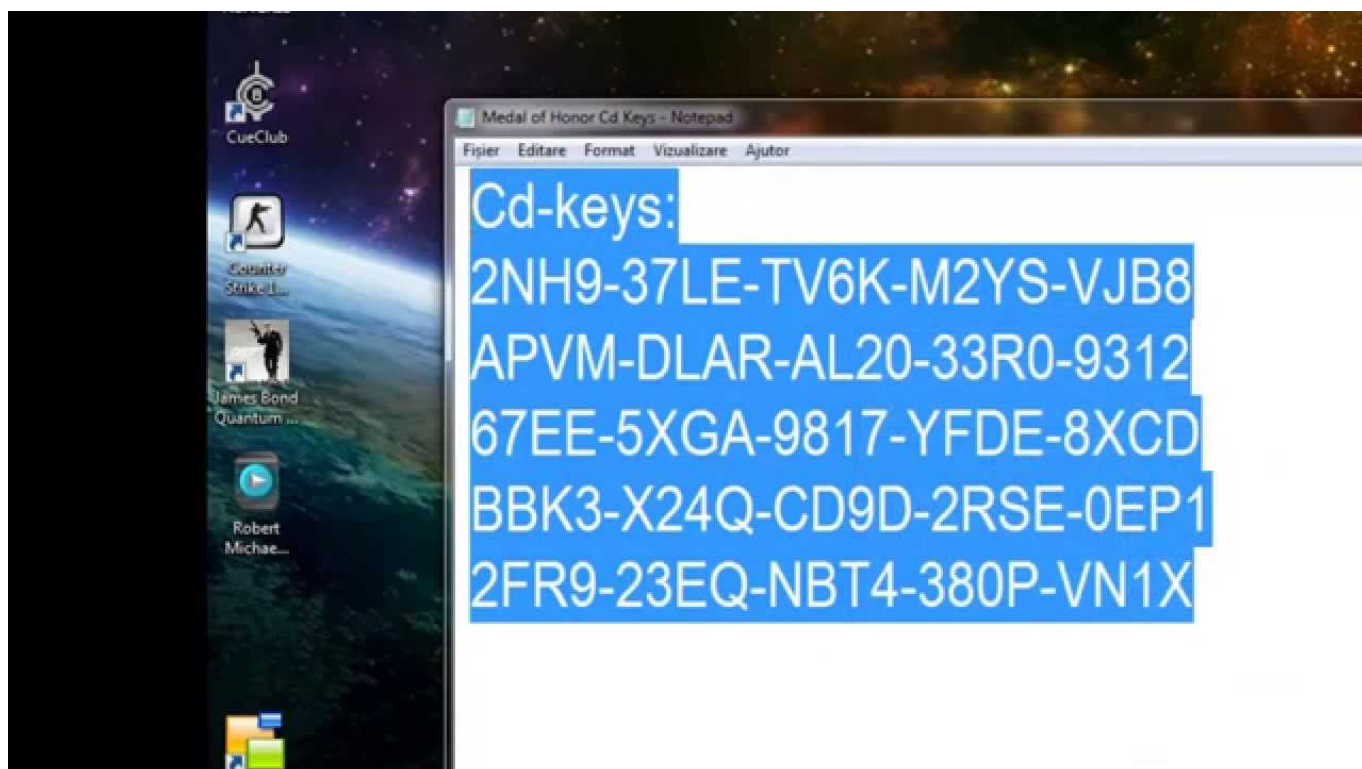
CueClub

Counter Strike 1...

James Bond Quantum ...

Robert Michae...

Medal of Honor Cd Keys - Notepad

Fișier Editare Format Vizualizare Ajutor

Cd-keys:
2NH9-37LE-TV6K-M2YS-VJB8
APVM-DLAR-AL20-33R0-9312
67EE-5XGA-9817-YFDE-8XCD
BBK3-X24Q-CD9D-2RSE-0EP1
2FR9-23EQ-NBT4-380P-VN1X